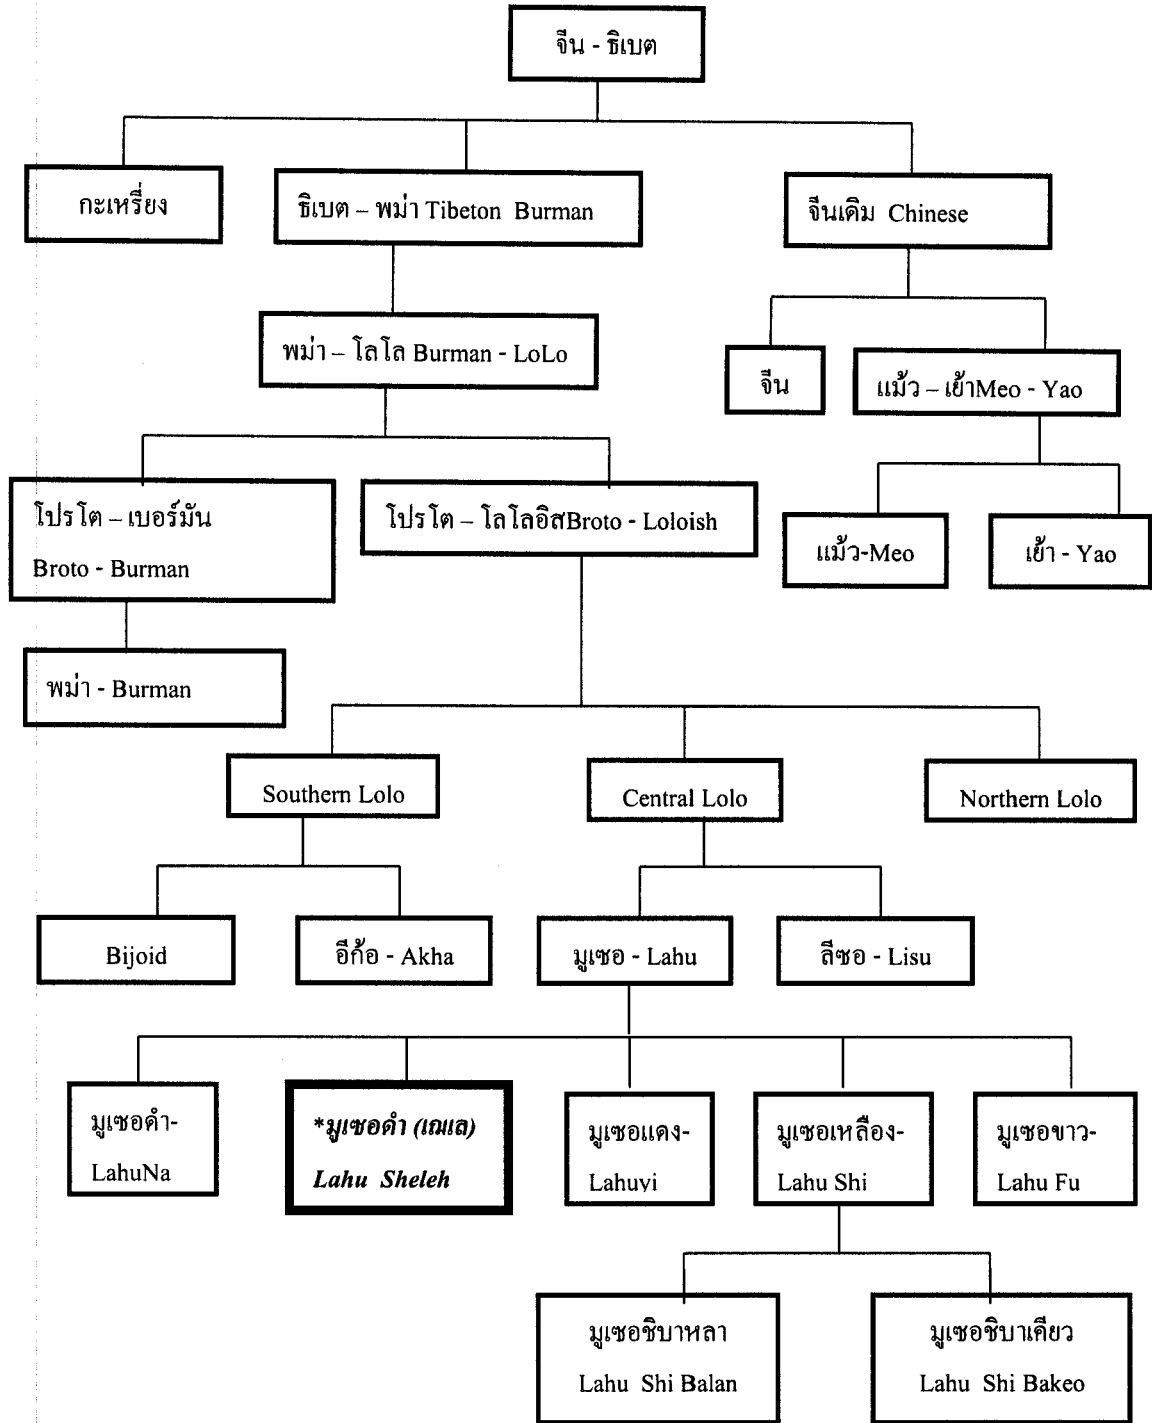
จีน - ธิเบต

กะเหรี่ยง

ธิเบต – พม่า Tibeton Burman

จีนเดิม Chinese

พม่า – โลโล Burman - LoLo

จีน

แม้ว – เย้าMeo - Yao

โปรโต – เบอร์มัน Broto - Burman

โปรโต – โลโลอิสBroto - Loloish

แม้ว-Meo

เย้า - Yao

พม่า - Burman

Southern Lolo

Central Lolo

Northern Lolo

Bijoid

อีก้อ - Akha

มูเซอ - Lahu

ลีซอ - Lisu

มูเซอดำ- LahuNa

*มูเซอดำ (เฌเล) Lahu Sheleh

มูเซอแดง- Lahuvi

มูเซอเหลือง- Lahu Shi

มูเซอขาว- Lahu Fu

มูเซอชิบาหลา Lahu Shi Balan

มูเซอชิบาเคียว Lahu Shi Bakeo